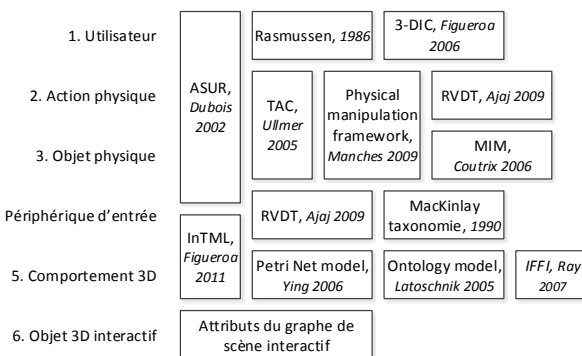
1. Utilisateur

2. Action physique

3. Objet physique

Périphérique d'entrée

5. Comportement 3D

6. Objet 3D interactif

ASUR, *Dubois 2002*

Rasmussen, *1986*

3-DIC, *Figueroa 2006*

TAC, *Ullmer 2005*

Physical manipulation framework, *Manches 2009*

RVDT, *Ajaj 2009*

MIM, *Coutrix 2006*

RVDT, *Ajaj 2009*

MacKinlay taxonomie, *1990*

InTML, *Figueroa 2011*

Petri Net model, *Ying 2006*

Ontology model, *Latoschnik 2005*

*IFFI, Ray 2007*

Attributs du graphe de scène interactif